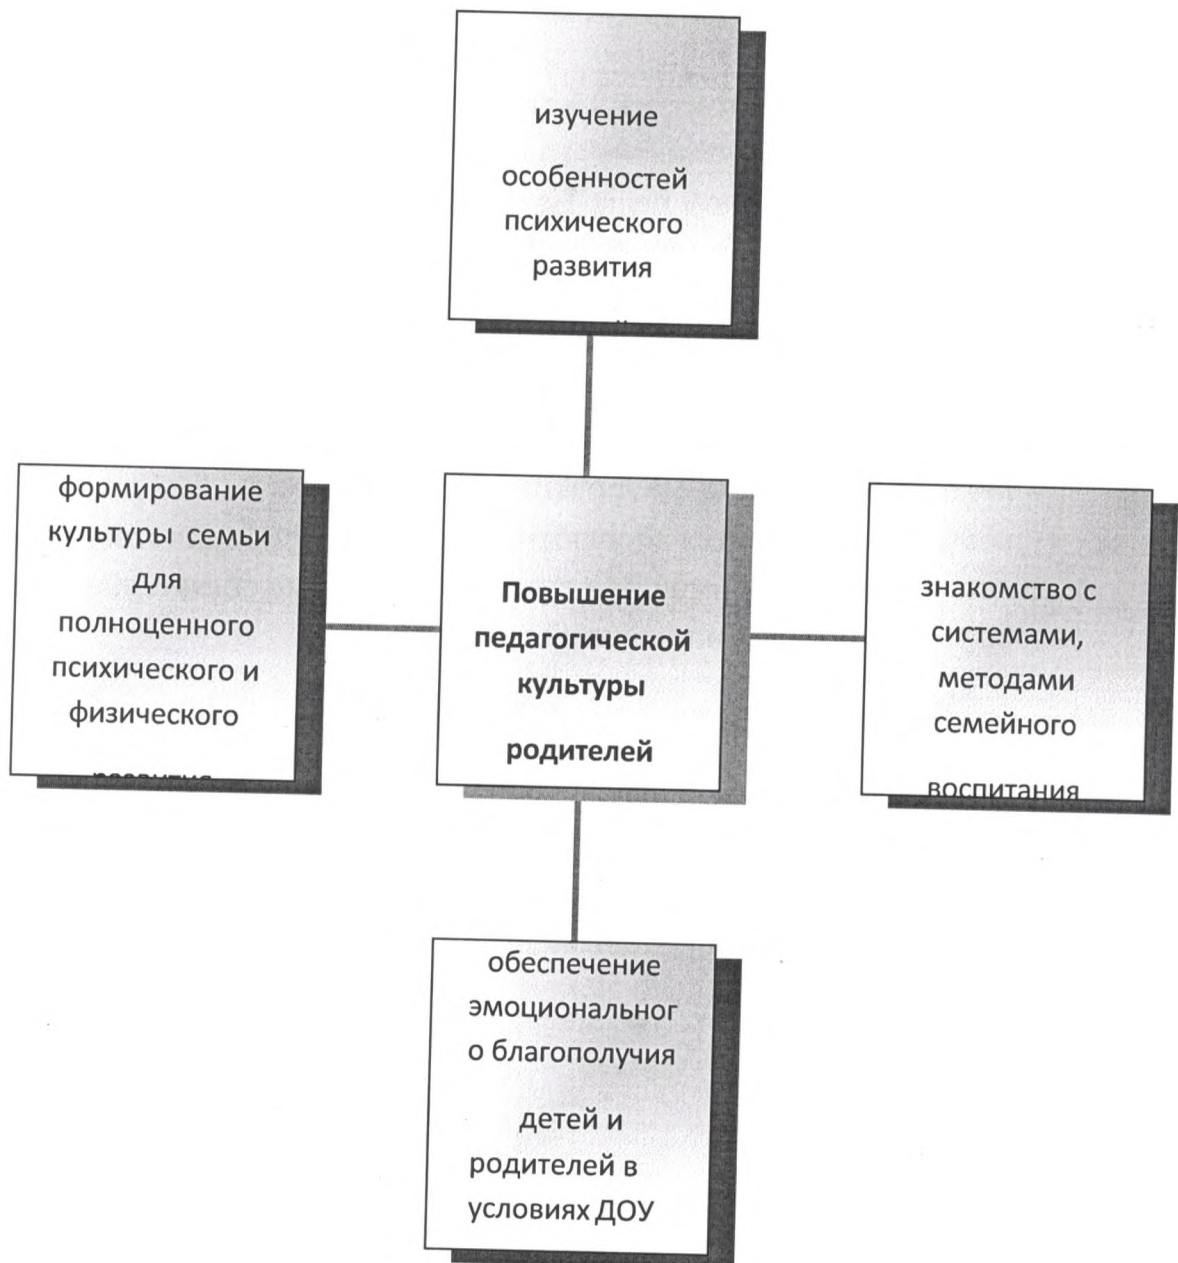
изучение

особенностей психического развития

формирование культуры семьи для полноценного психического и физического

развития

Повышение педагогической культуры

родителей

знакомство с системами, методами семейного

воспитания

обеспечение эмоциональног о благополучия

детей и родителей в условиях ДОУ